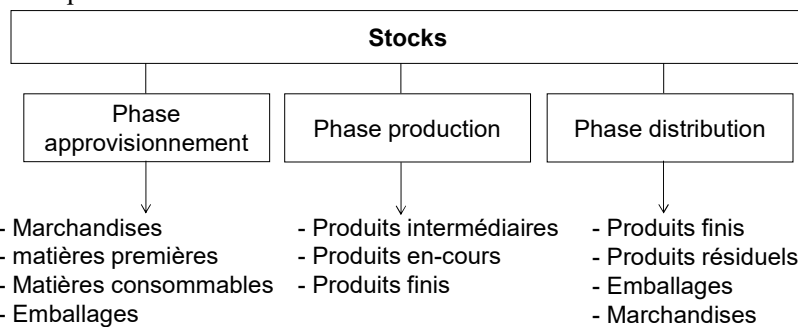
Stocks

Phase approvisionnement

Phase production

Phase distribution

- Marchandises
- matières premières
- Matières consommables
- Emballages

- Produits intermédiaires
- Produits en-cours
- Produits finis

- Produits finis
- Produits résiduels
- Emballages
- Marchandises